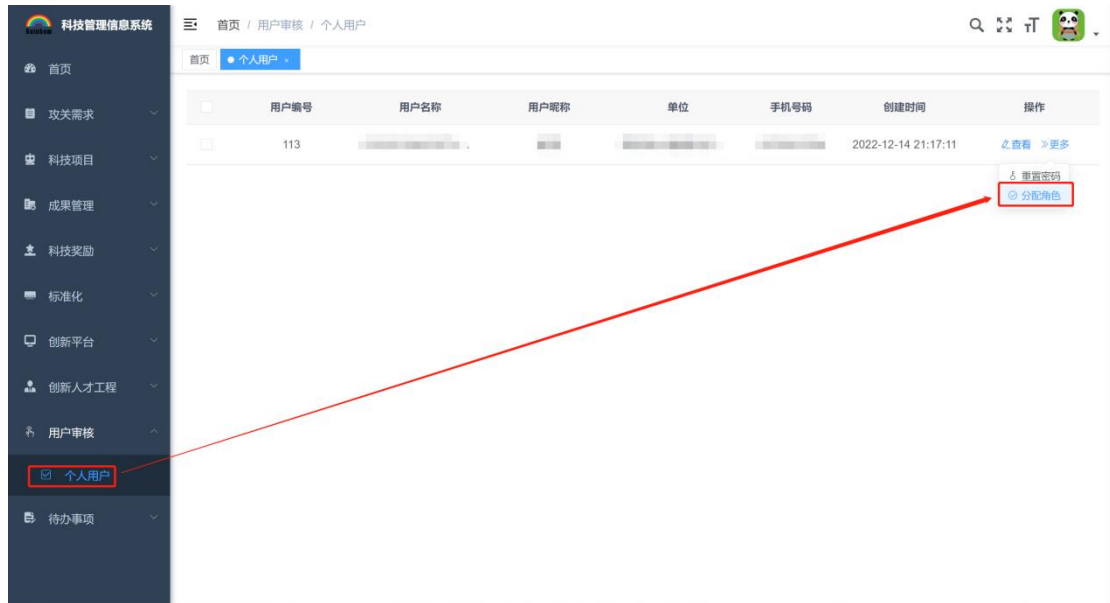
Rainbow 科技管理信息系统

首页

攻关需求

科技项目

成果管理

科技奖励

标准化

创新平台

创新人才工程

用户审核

个人用户

待办事项

首页 / 用户审核 / 个人用户

首页 个人用户 ×

| | 用户编号 | 用户名称 | 用户昵称 | 单位 | 手机号码 | 创建时间 | 操作 |
|---|---|---|---|---|---|---|---|
| | 113 | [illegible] | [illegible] | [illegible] | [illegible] | 2022-12-14 21:17:11 | 查看 »更多 |

重置密码

分配角色